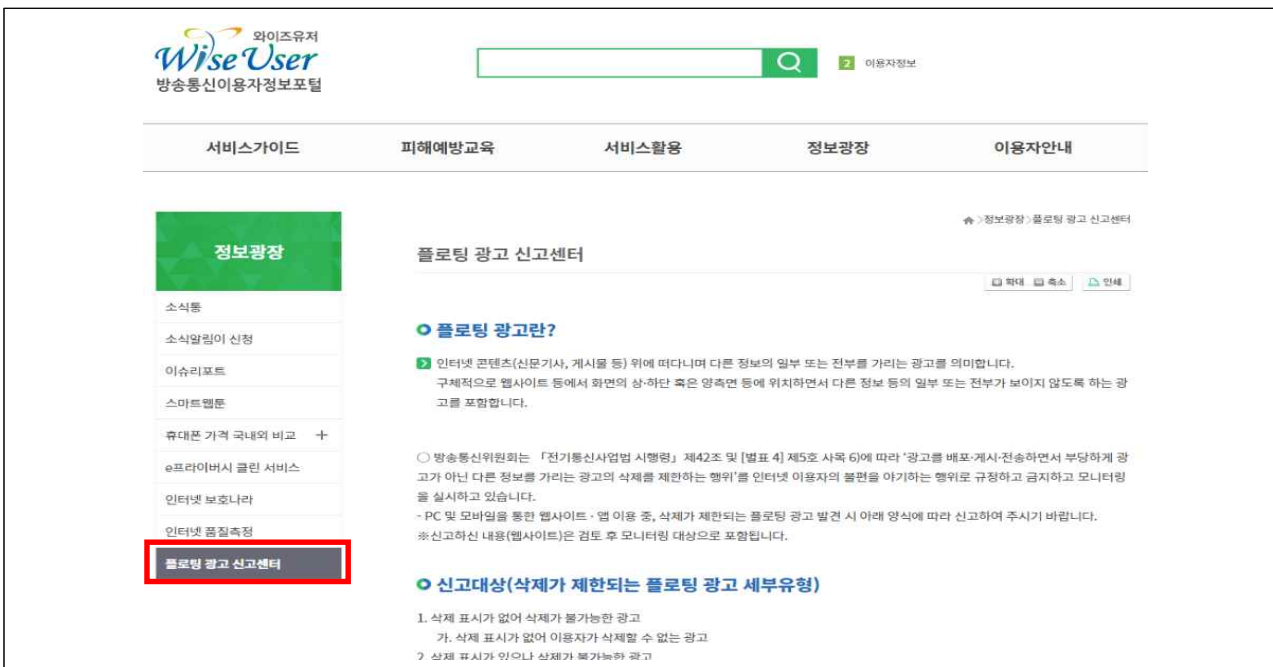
와이즈유저
WiseUser
방송통신이용자정보포털

이용자정보

서비스가이드
피해예방교육
서비스활용
정보광장
이용자안내

정보광장

소식통
소식알림이 신청
이슈리포트
스마트웹툰
휴대폰 가격 국내외 비교 +
e프라이버시 클린 서비스
인터넷 보호나라
인터넷 품질측정
플로팅 광고 신고센터

>정보광장>플로팅 광고 신고센터

플로팅 광고 신고센터

확대 축소 인쇄

플로팅 광고란?

인터넷 콘텐츠(신문기사, 게시물 등) 위에 떠다니며 다른 정보의 일부 또는 전부를 가리는 광고를 의미합니다. 구체적으로 웹사이트 등에서 화면의 상·하단 혹은 양측면 등에 위치하면서 다른 정보 등의 일부 또는 전부가 보이지 않도록 하는 광고를 포함합니다.

○ 방송통신위원회는 「전기통신사업법 시행령」 제42조 및 [별표 4] 제5호 사목 6)에 따라 '광고를 배포·게시·전송하면서 부당하게 광고가 아닌 다른 정보를 가리는 광고의 삭제를 제한하는 행위'를 인터넷 이용자의 불편을 야기하는 행위로 규정하고 금지하고 모니터링을 실시하고 있습니다.
- PC 및 모바일을 통한 웹사이트 · 앱 이용 중, 삭제가 제한되는 플로팅 광고 발견 시 아래 양식에 따라 신고하여 주시기 바랍니다.
※신고하신 내용(웹사이트)은 검토 후 모니터링 대상으로 포함됩니다.

신고대상(삭제가 제한되는 플로팅 광고 세부유형)

1. 삭제 표시가 없어 삭제가 불가능한 광고
가. 삭제 표시가 없어 이용자가 삭제할 수 없는 광고
2. 삭제 표시가 있으나 삭제가 불가능한 광고